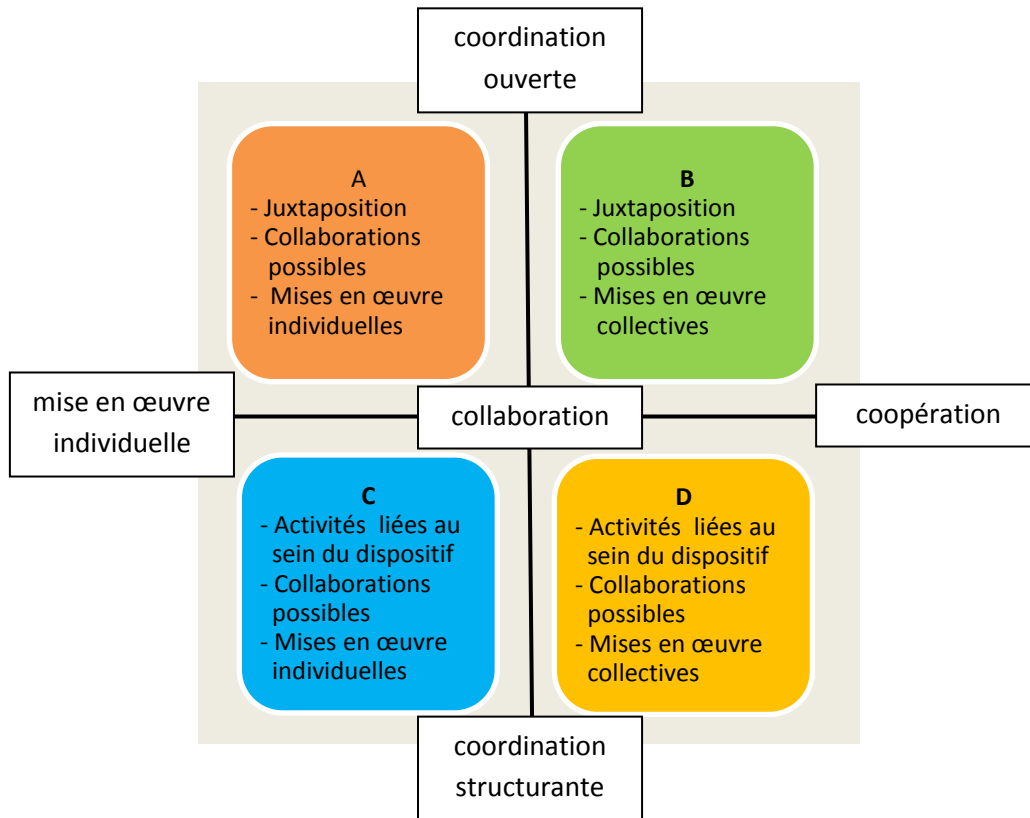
coordination ouverte

A
- Juxtaposition
- Collaborations possibles
- Mises en œuvre individuelles

B
- Juxtaposition
- Collaborations possibles
- Mises en œuvre collectives

mise en œuvre individuelle

collaboration

coopération

C
- Activités liées au sein du dispositif
- Collaborations possibles
- Mises en œuvre individuelles

D
- Activités liées au sein du dispositif
- Collaborations possibles
- Mises en œuvre collectives

coordination structurante